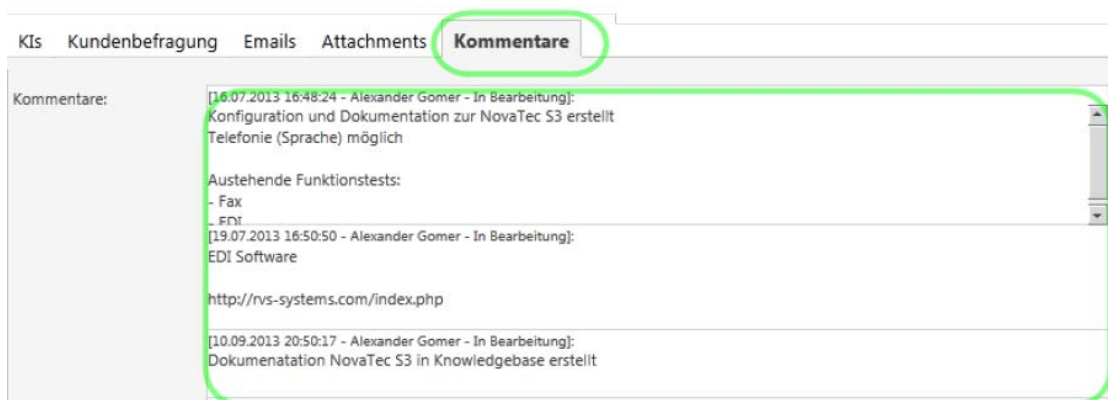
KIs Kundenbefragung Emails Attachments Kommentare

Kommentare:

[16.07.2013 16:48:24 - Alexander Gomer - In Bearbeitung]:
Konfiguration und Dokumentation zur NovaTec S3 erstellt
Telefonie (Sprache) möglich

Austehende Funktionstests:
- Fax
- EDI

[19.07.2013 16:50:50 - Alexander Gomer - In Bearbeitung]:
EDI Software

http://rvs-systems.com/index.php

[10.09.2013 20:50:17 - Alexander Gomer - In Bearbeitung]:
Dokumenatation NovaTec S3 in Knowledgebase erstellt